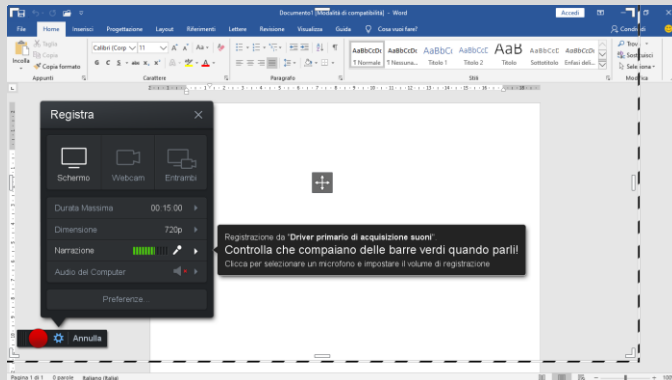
Documento1 [Modalità di compatibilità] - Word

Accedi

File Home Inserisci Progettazione Layout Riferimenti Lettere Revisione Visualizza Guida Cosa vuoi fare? Condividi

Incolla Taglia Copia Copia formato

Appunti

Calibri (Corp 11

Carattere

Paragrafo

AaBbCcDc ¶ Normale
AaBbCcDc ¶ Nessuna...
AaBbCc Titolo 1
AaBbCcC Titolo 2
AaB Titolo
AaBbCcC Sottotitolo
AaBbCcDc Enfasi del...

Stili

Trova
Sostituisci
Seleziona

Modifica

Registra

Schermo
Webcam
Entrambi

Durata Massima 00:15:00
Dimensione 720p
Narrazione
Audio del Computer

Preferenze...

Registrazione da "Driver primario di acquisizione suoni"
Controlla che compaiano delle barre verdi quando parli!
Clicca per selezionare un microfono e impostare il volume di registrazione

Annulla

Pagina 1 di 1 0 parole Italiano (Italia)